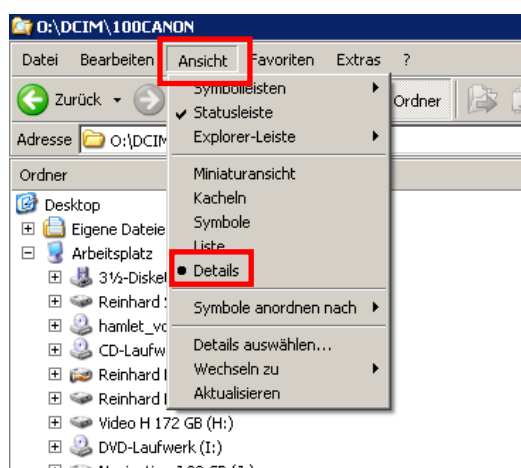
O:\DCIM\100CANON

Datei Bearbeiten Ansicht Favoriten Extras ?

Zurück

Ordner

Adresse O:\DCIM

Ordner

Desktop
Eigene Dateie
Arbeitsplatz
3½-Disket
Reinhard
hamlet_vc
CD-Laufw
Reinhard
Reinhard
Video H 172 GB (H:)
DVD-Laufwerk (I:)

Symbolleisten
Statusleiste
Explorer-Leiste
Miniaturansicht
Kacheln
Symbole
Liste
Details
Symbole anordnen nach
Details auswählen...
Wechseln zu
Aktualisieren